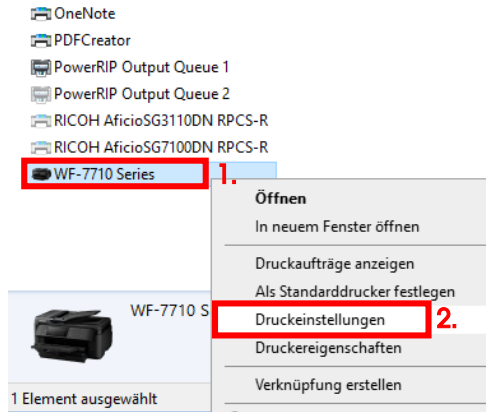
OneNote
PDFCreator
PowerRIP Output Queue 1
PowerRIP Output Queue 2
RICOH AficioSG3110DN RPCS-R
RICOH AficioSG7100DN RPCS-R
WF-7710 Series
1.

Öffnen
In neuem Fenster öffnen
Druckaufträge anzeigen
Als Standarddrucker festlegen
Druckeinstellungen
2.
Druckereigenschaften
Verknüpfung erstellen

WF-7710 S

1 Element ausgewählt